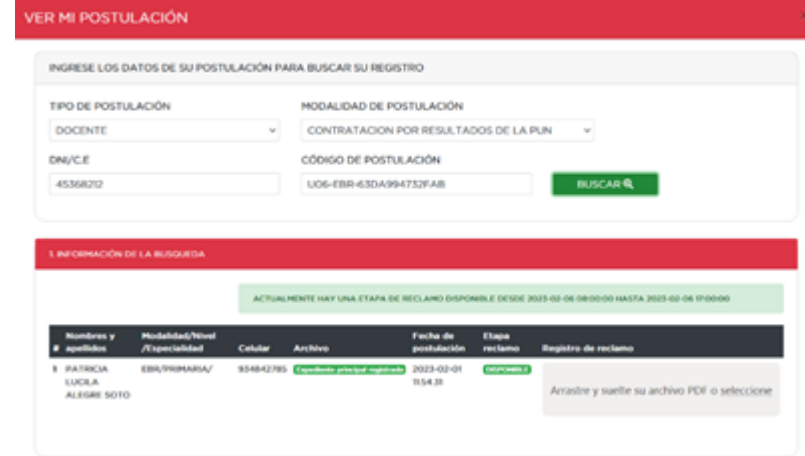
VER MI POSTULACIÓN

INGRESE LOS DATOS DE SU POSTULACIÓN PARA BUSCAR SU REGISTRO

TIPO DE POSTULACIÓN
DOCENTE

MODALIDAD DE POSTULACIÓN
CONTRATACION POR RESULTADOS DE LA PUN

DNI/C.E
45368212

CÓDIGO DE POSTULACIÓN
U06-EBR-63DA994732FAB

BUSCAR

1. INFORMACIÓN DE LA BUSQUEDA

ACTUALMENTE HAY UNA ETAPA DE RECLAMO DISPONIBLE DESDE 2023-02-06 08:00:00 HASTA 2023-02-06 17:00:00

| # | Nombres y apellidos | Modalidad/Nivel /Especialidad | Celular | Archivo | Fecha de postulación | Etapa reclamo | Registro de reclamo |
|---|---|---|---|---|---|---|---|
| 1 | PATRICIA LUCILA ALEGRE SOTO | EBR/PRIMARIA/ | 934842785 | Expediente principal registrado | 2023-02-01 11:54:31 | DISPONIBLE | Arrastre y suelte su archivo PDF o seleccione |